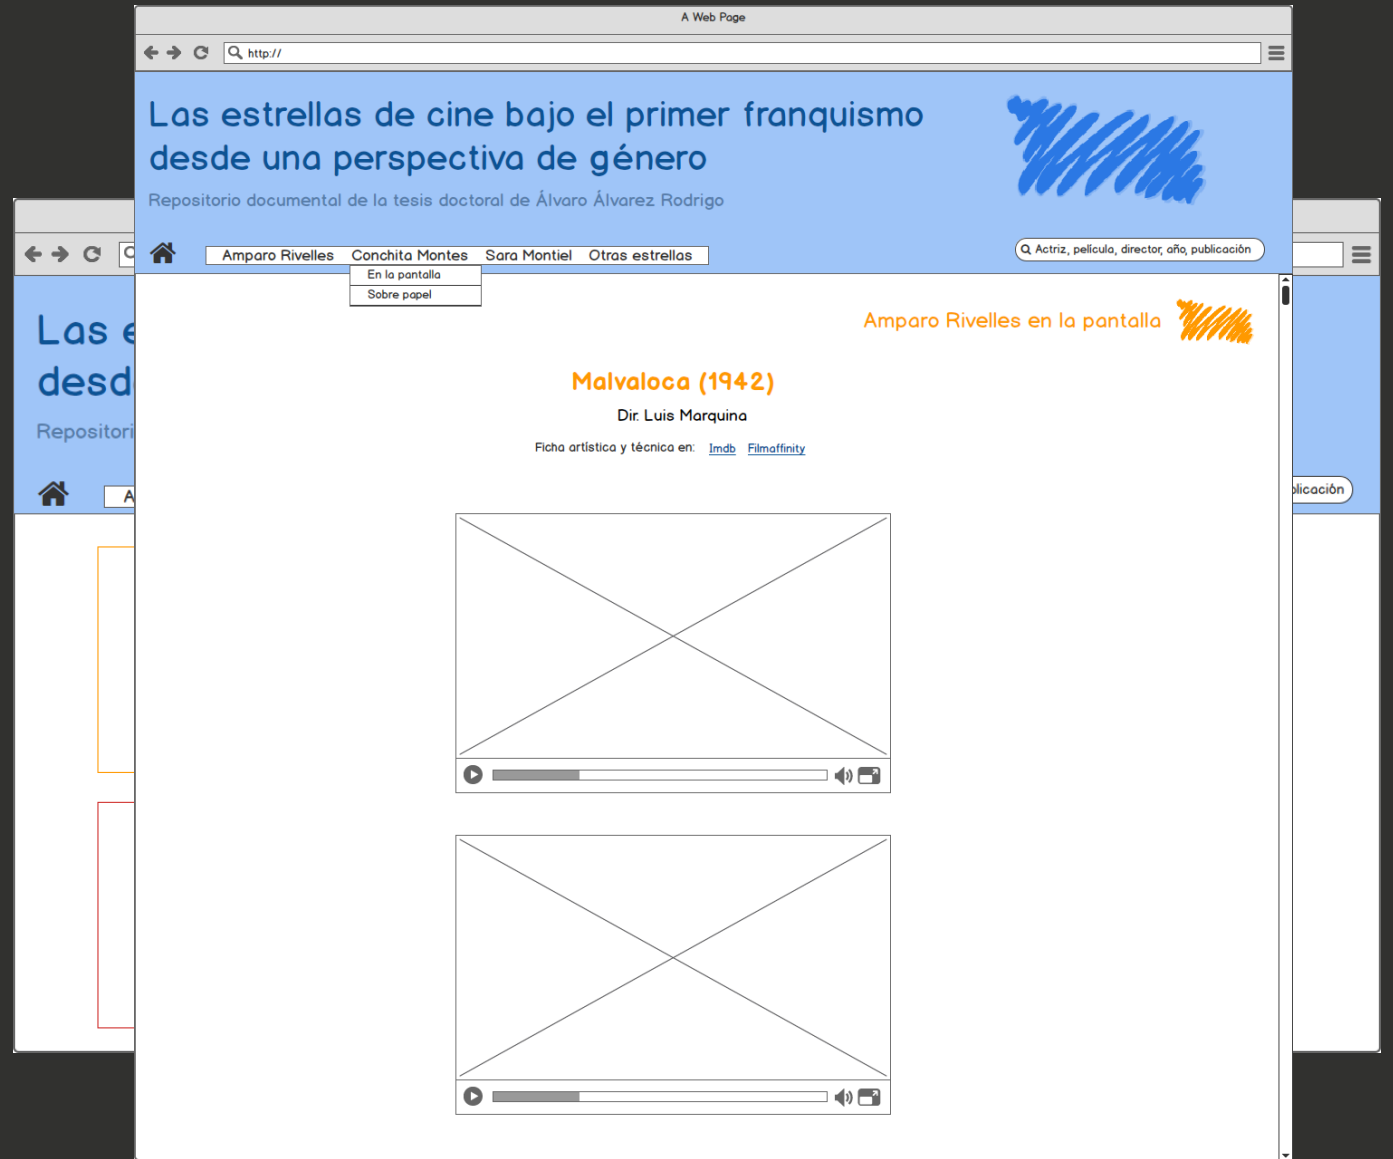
A Web Page

http://

Las estrellas de cine bajo el primer franquismo desde una perspectiva de género

Repositorio documental de la tesis doctoral de Álvaro Álvarez Rodrigo

Amparo Rivelles Conchita Montes Sara Montiel Otras estrellas

En la pantalla
Sobre papel

Actriz, película, director, año, publicación

Las e
desd
Repositori
A
plicación

Amparo Rivelles en la pantalla

Malvaloca (1942)

Dir. Luis Marquina

Ficha artística y técnica en: Imdb Filmaffinity